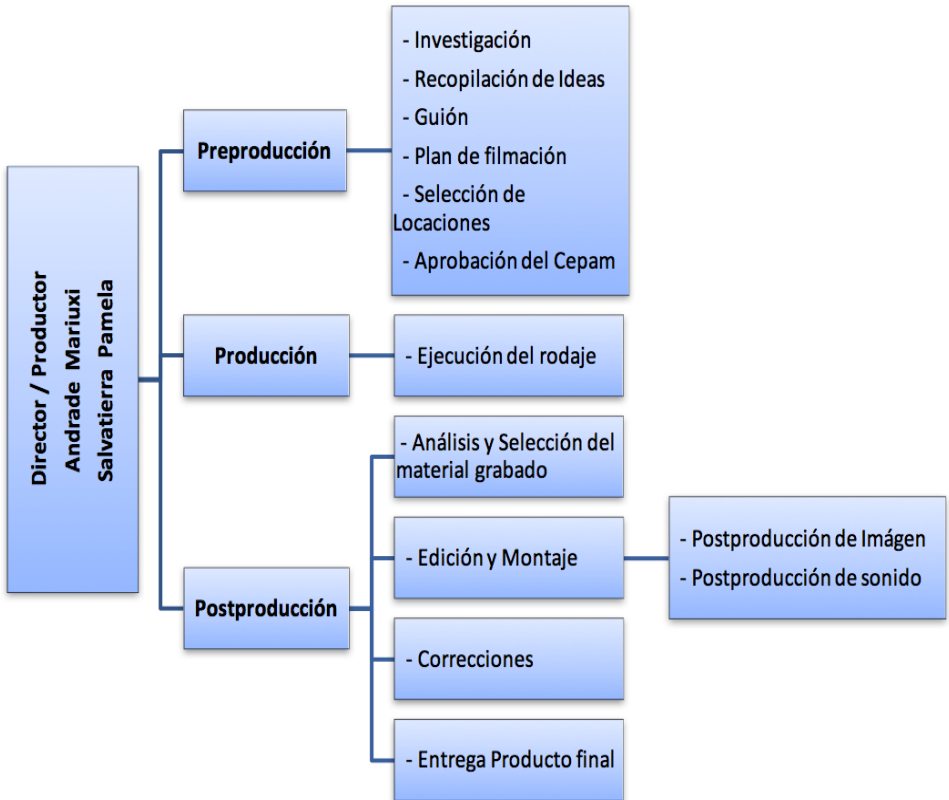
Director / Productor
Andrade Mariuxi
Salvatierra Pamela

Preproducción

- Investigación
- Recopilación de Ideas
- Guión
- Plan de filmación
- Selección de Locaciones
- Aprobación del Cepam

Producción

- Ejecución del rodaje

Postproducción

- Análisis y Selección del material grabado
- Edición y Montaje
- Postproducción de Imágen
- Postproducción de sonido
- Correcciones
- Entrega Producto final